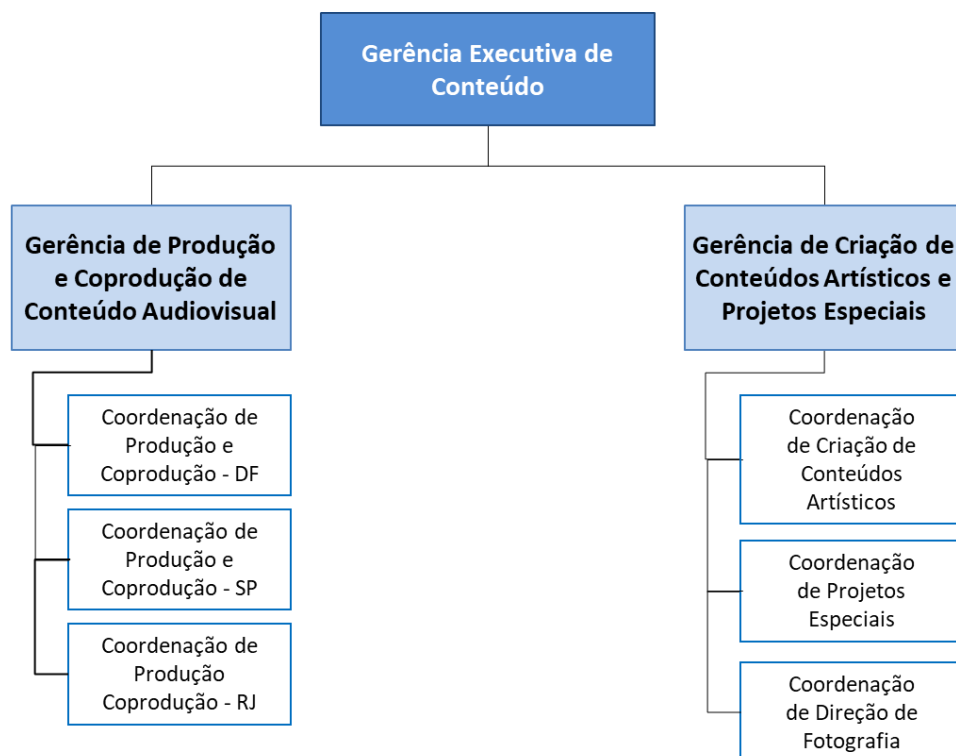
Gerência Executiva de Conteúdo

Gerência de Produção e Coprodução de Conteúdo Audiovisual

Coordenação de Produção e Coprodução - DF

Coordenação de Produção e Coprodução - SP

Coordenação de Produção Coprodução - RJ

Gerência de Criação de Conteúdos Artísticos e Projetos Especiais

Coordenação de Criação de Conteúdos Artísticos

Coordenação de Projetos Especiais

Coordenação de Direção de Fotografia